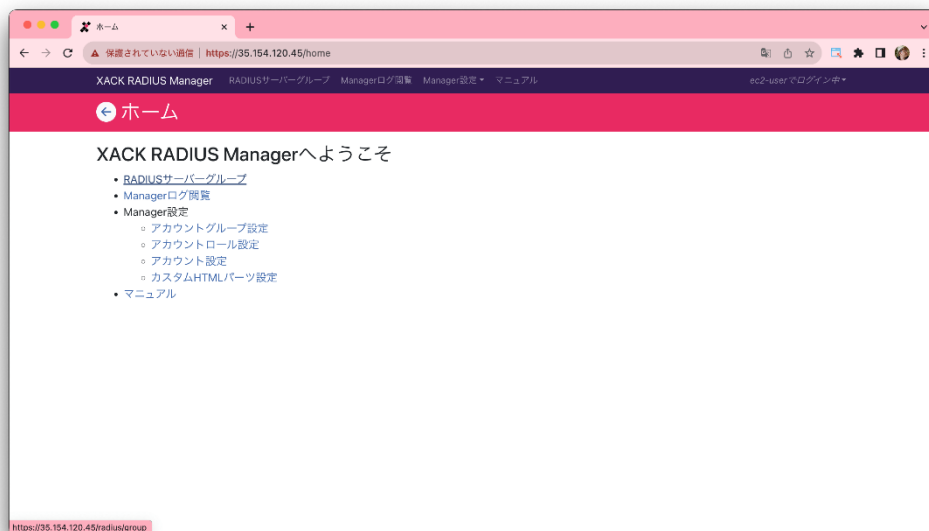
ホーム ×
+

保護されていない通信 | https://35.154.120.45/home

XACK RADIUS Manager RADIUSサーバーグループ Managerログ閲覧 Manager設定 ▾ マニュアル ec2-userでログイン中 ▾

ホーム

XACK RADIUS Managerへようこそ

• RADIUSサーバーグループ
• Managerログ閲覧
• Manager設定
  ◦ アカウントグループ設定
  ◦ アカウントロール設定
  ◦ アカウント設定
  ◦ カスタムHTMLパーツ設定
• マニュアル

https://35.154.120.45/radius/group